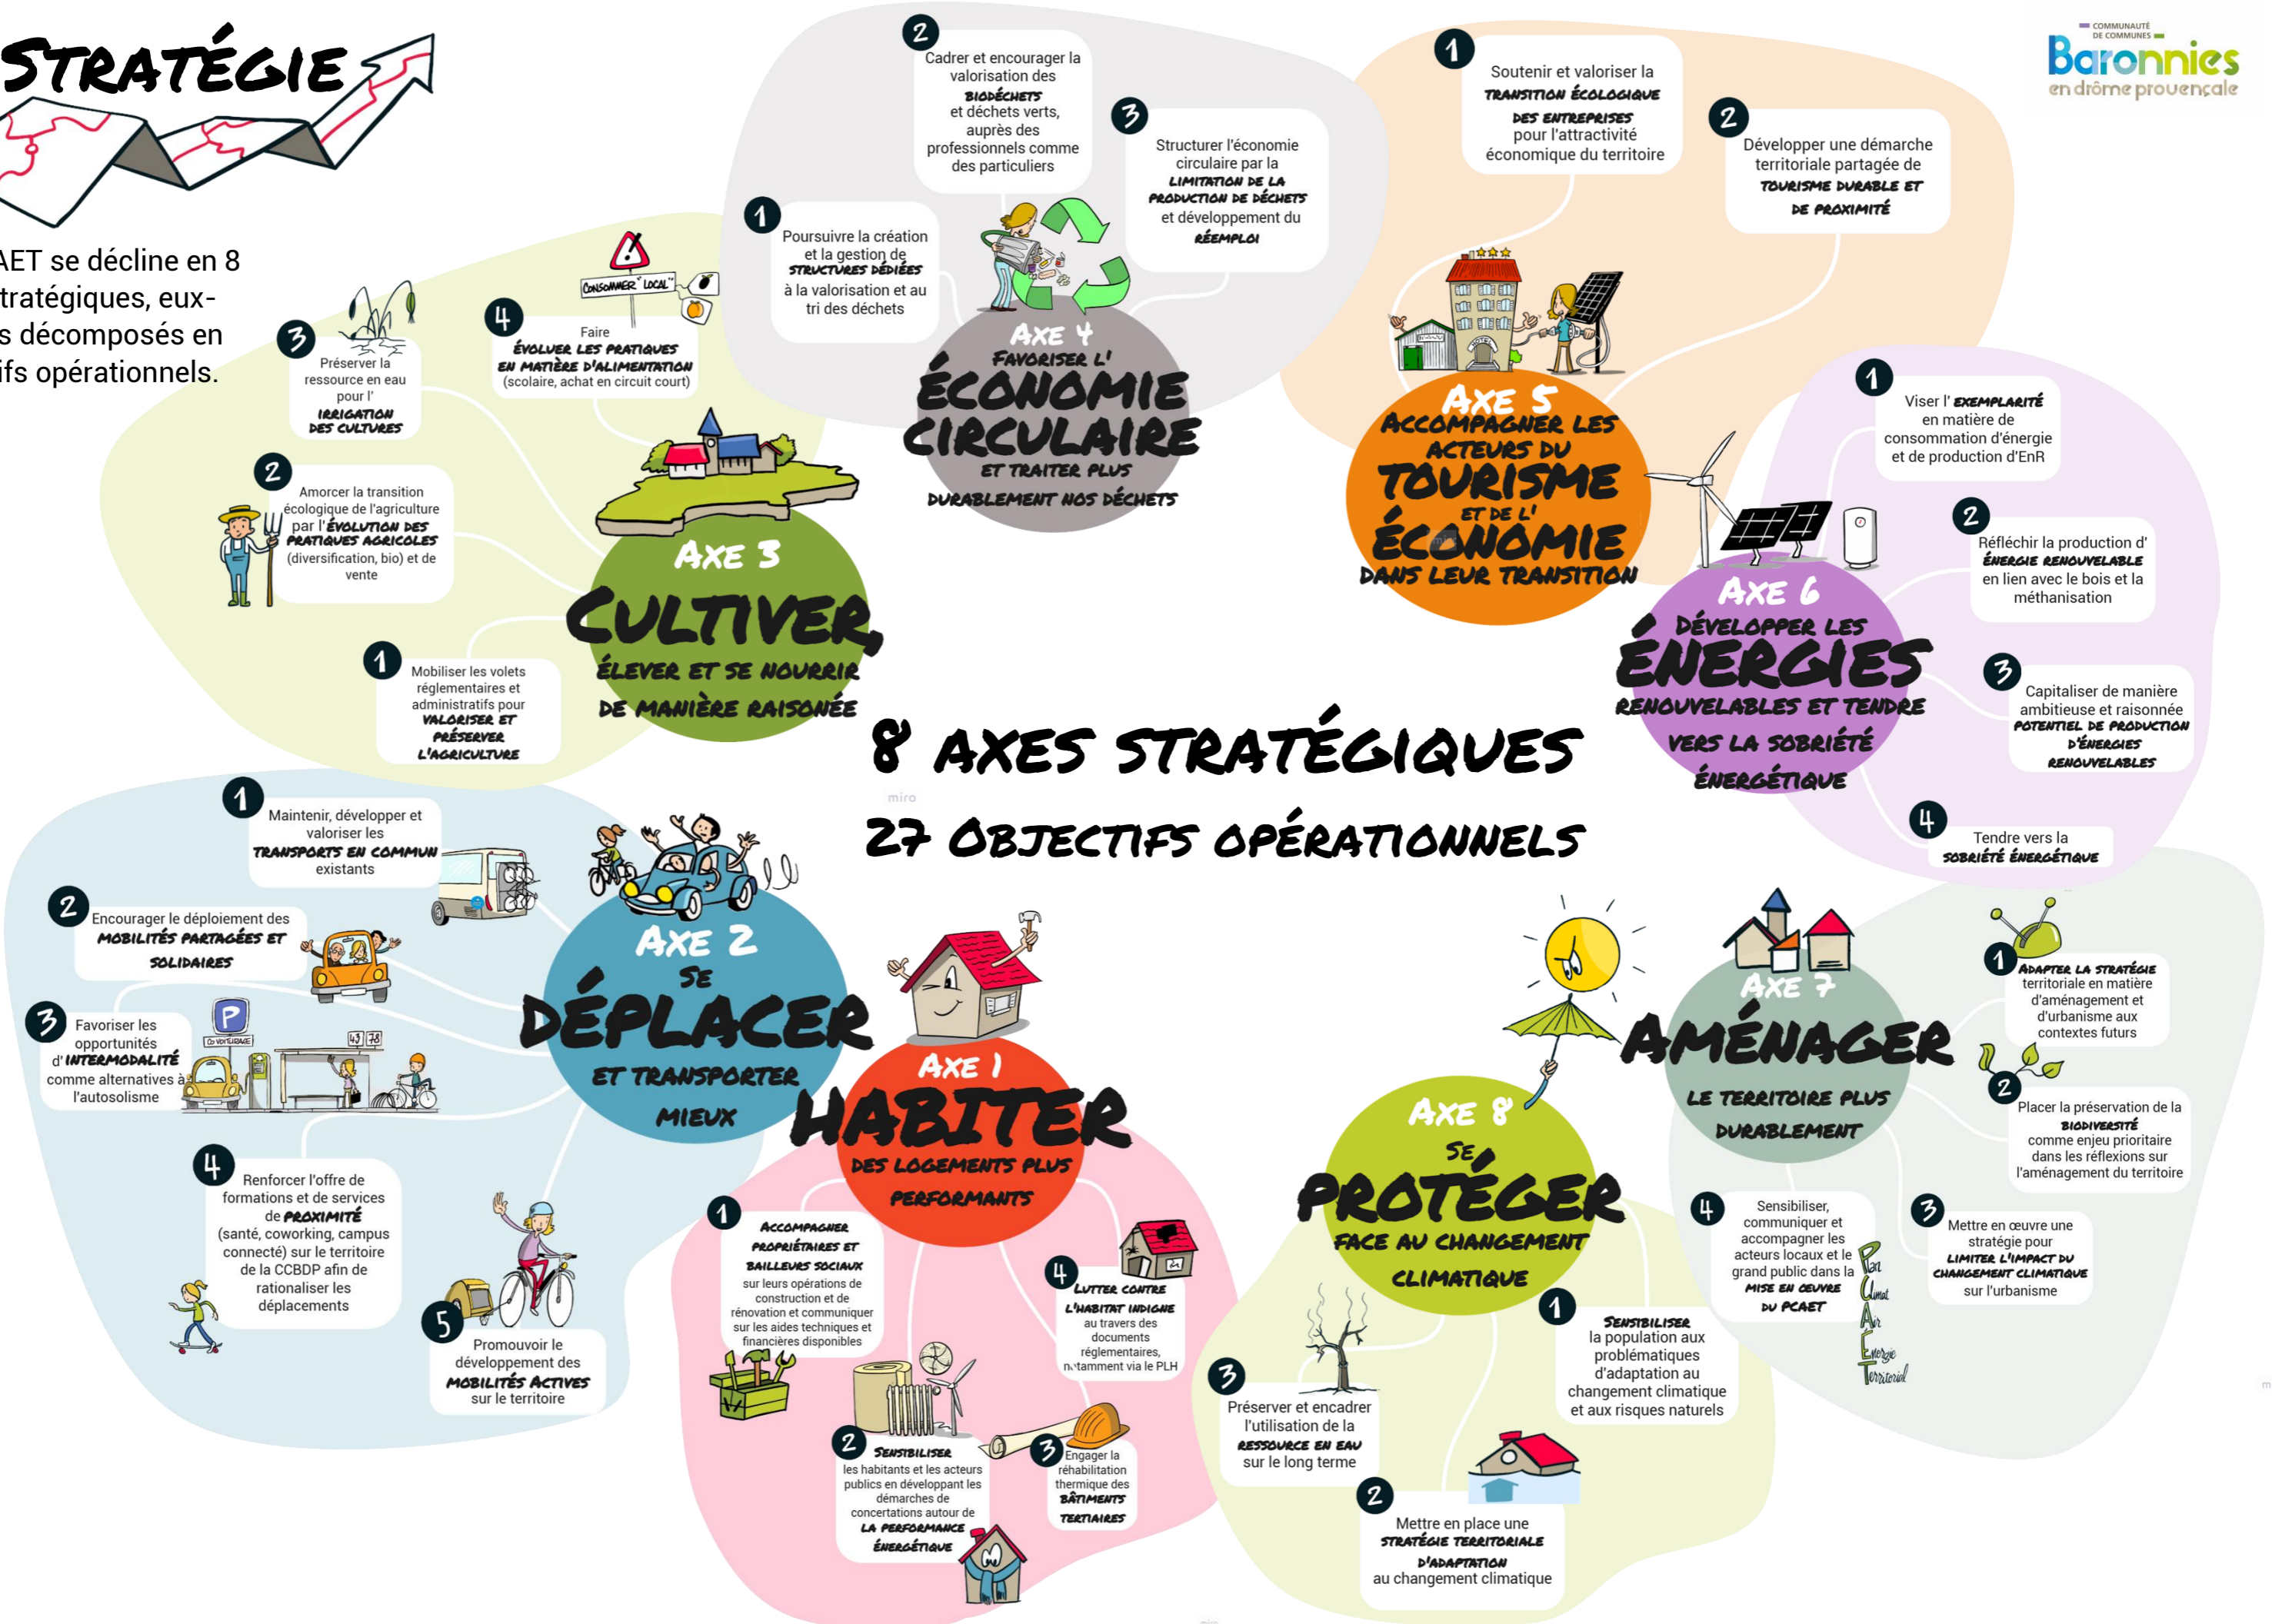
STRATÉGIE

AET se décline en 8 tratégiques, eux-s décomposés en ifs opérationnels.

COMMUNAUTÉ DE COMMUNES
Baronnies
en drôme provençale

8 AXES STRATÉGIQUES
27 OBJECTIFS OPÉRATIONNELS

AXE 3
CULTIVER,
ÉLEVER ET SE NOURRIR
DE MANIÈRE RAISONNÉE

1 Mobiliser les volets réglementaires et administratifs pour VALORISER ET PRÉSERVER L'AGRICULTURE
2 Amorcer la transition écologique de l'agriculture par l'ÉVOLUTION DES PRATIQUES AGRICOLES (diversification, bio) et de vente
3 Préserver la ressource en eau pour l'IRRIGATION DES CULTURES
4 Faire ÉVOLUER LES PRATIQUES EN MATIÈRE D'ALIMENTATION (scolaire, achat en circuit court)

CONSOMMER "LOCAL"

AXE 4
FAVORISER L'
ÉCONOMIE CIRCULAIRE
ET TRAITER PLUS DURABLEMENT NOS DÉCHETS

1 Poursuivre la création et la gestion de STRUCTURES DÉDIÉES à la valorisation et au tri des déchets
2 Cadrer et encourager la valorisation des BIODÉCHETS et déchets verts, auprès des professionnels comme des particuliers
3 Structurer l'économie circulaire par la LIMITATION DE LA PRODUCTION DE DÉCHETS et développement du RÉEMPLOI

AXE 5
ACCOMPAGNER LES ACTEURS DU
TOURISME
ET DE L'
ÉCONOMIE
DANS LEUR TRANSITION

1 Soutenir et valoriser la TRANSITION ÉCOLOGIQUE DES ENTREPRISES pour l'attractivité économique du territoire
2 Développer une démarche territoriale partagée de TOURISME DURABLE ET DE PROXIMITÉ

AXE 6
DÉVELOPPER LES
ÉNERGIES
RENOUVELABLES ET TENDRE VERS LA SOBRIÉTÉ ÉNERGÉTIQUE

1 Viser l'EXEMPLARITÉ en matière de consommation d'énergie et de production d'EnR
2 Réfléchir la production d'ÉNERGIE RENOUVELABLE en lien avec le bois et la méthanisation
3 Capitaliser de manière ambitieuse et raisonnée POTENTIEL DE PRODUCTION D'ÉNERGIES RENOUVELABLES
4 Tendre vers la SOBRIÉTÉ ÉNERGÉTIQUE

AXE 2
SE
DÉPLACER
ET TRANSPORTER MIEUX

1 Maintenir, développer et valoriser les TRANSPORTS EN COMMUN existants
2 Encourager le déploiement des MOBILITÉS PARTAGÉES ET SOLIDAIRES
3 Favoriser les opportunités d'INTERMODALITÉ comme alternatives à l'autosolisme
4 Renforcer l'offre de formations et de services de PROXIMITÉ (santé, coworking, campus connecté) sur le territoire de la CCBDP afin de rationaliser les déplacements
5 Promouvoir le développement des MOBILITÉS ACTIVES sur le territoire

P
CO-VOITURAGE
43 78

AXE 1
HABITER
DES LOGEMENTS PLUS PERFORMANTS

1 ACCOMPAGNER PROPRIÉTAIRES ET BAILLEURS SOCIAUX sur leurs opérations de construction et de rénovation et communiquer sur les aides techniques et financières disponibles
2 SENSIBILISER les habitants et les acteurs publics en développant les démarches de concertations autour de LA PERFORMANCE ÉNERGÉTIQUE
3 Engager la réhabilitation thermique des BÂTIMENTS TERTIAIRES
4 LUTTER CONTRE L'HABITAT INDIGNE au travers des documents réglementaires, notamment via le PLH

AXE 8
SE
PROTÉGER
FACE AU CHANGEMENT CLIMATIQUE

1 SENSIBILISER la population aux problématiques d'adaptation au changement climatique et aux risques naturels
2 Mettre en place une STRATÉGIE TERRITORIALE D'ADAPTATION au changement climatique
3 Préserver et encadrer l'utilisation de la RESSOURCE EN EAU sur le long terme

AXE 7
AMÉNAGER
LE TERRITOIRE PLUS DURABLEMENT

1 ADAPTER LA STRATÉGIE territoriale en matière d'aménagement et d'urbanisme aux contextes futurs
2 Placer la préservation de la BIODIVERSITÉ comme enjeu prioritaire dans les réflexions sur l'aménagement du territoire
3 Mettre en œuvre une stratégie pour LIMITER L'IMPACT DU CHANGEMENT CLIMATIQUE sur l'urbanisme
4 Sensibiliser, communiquer et accompagner les acteurs locaux et le grand public dans la MISE EN ŒUVRE DU PCAET

Plan Climat Air Énergie Territorial

miro